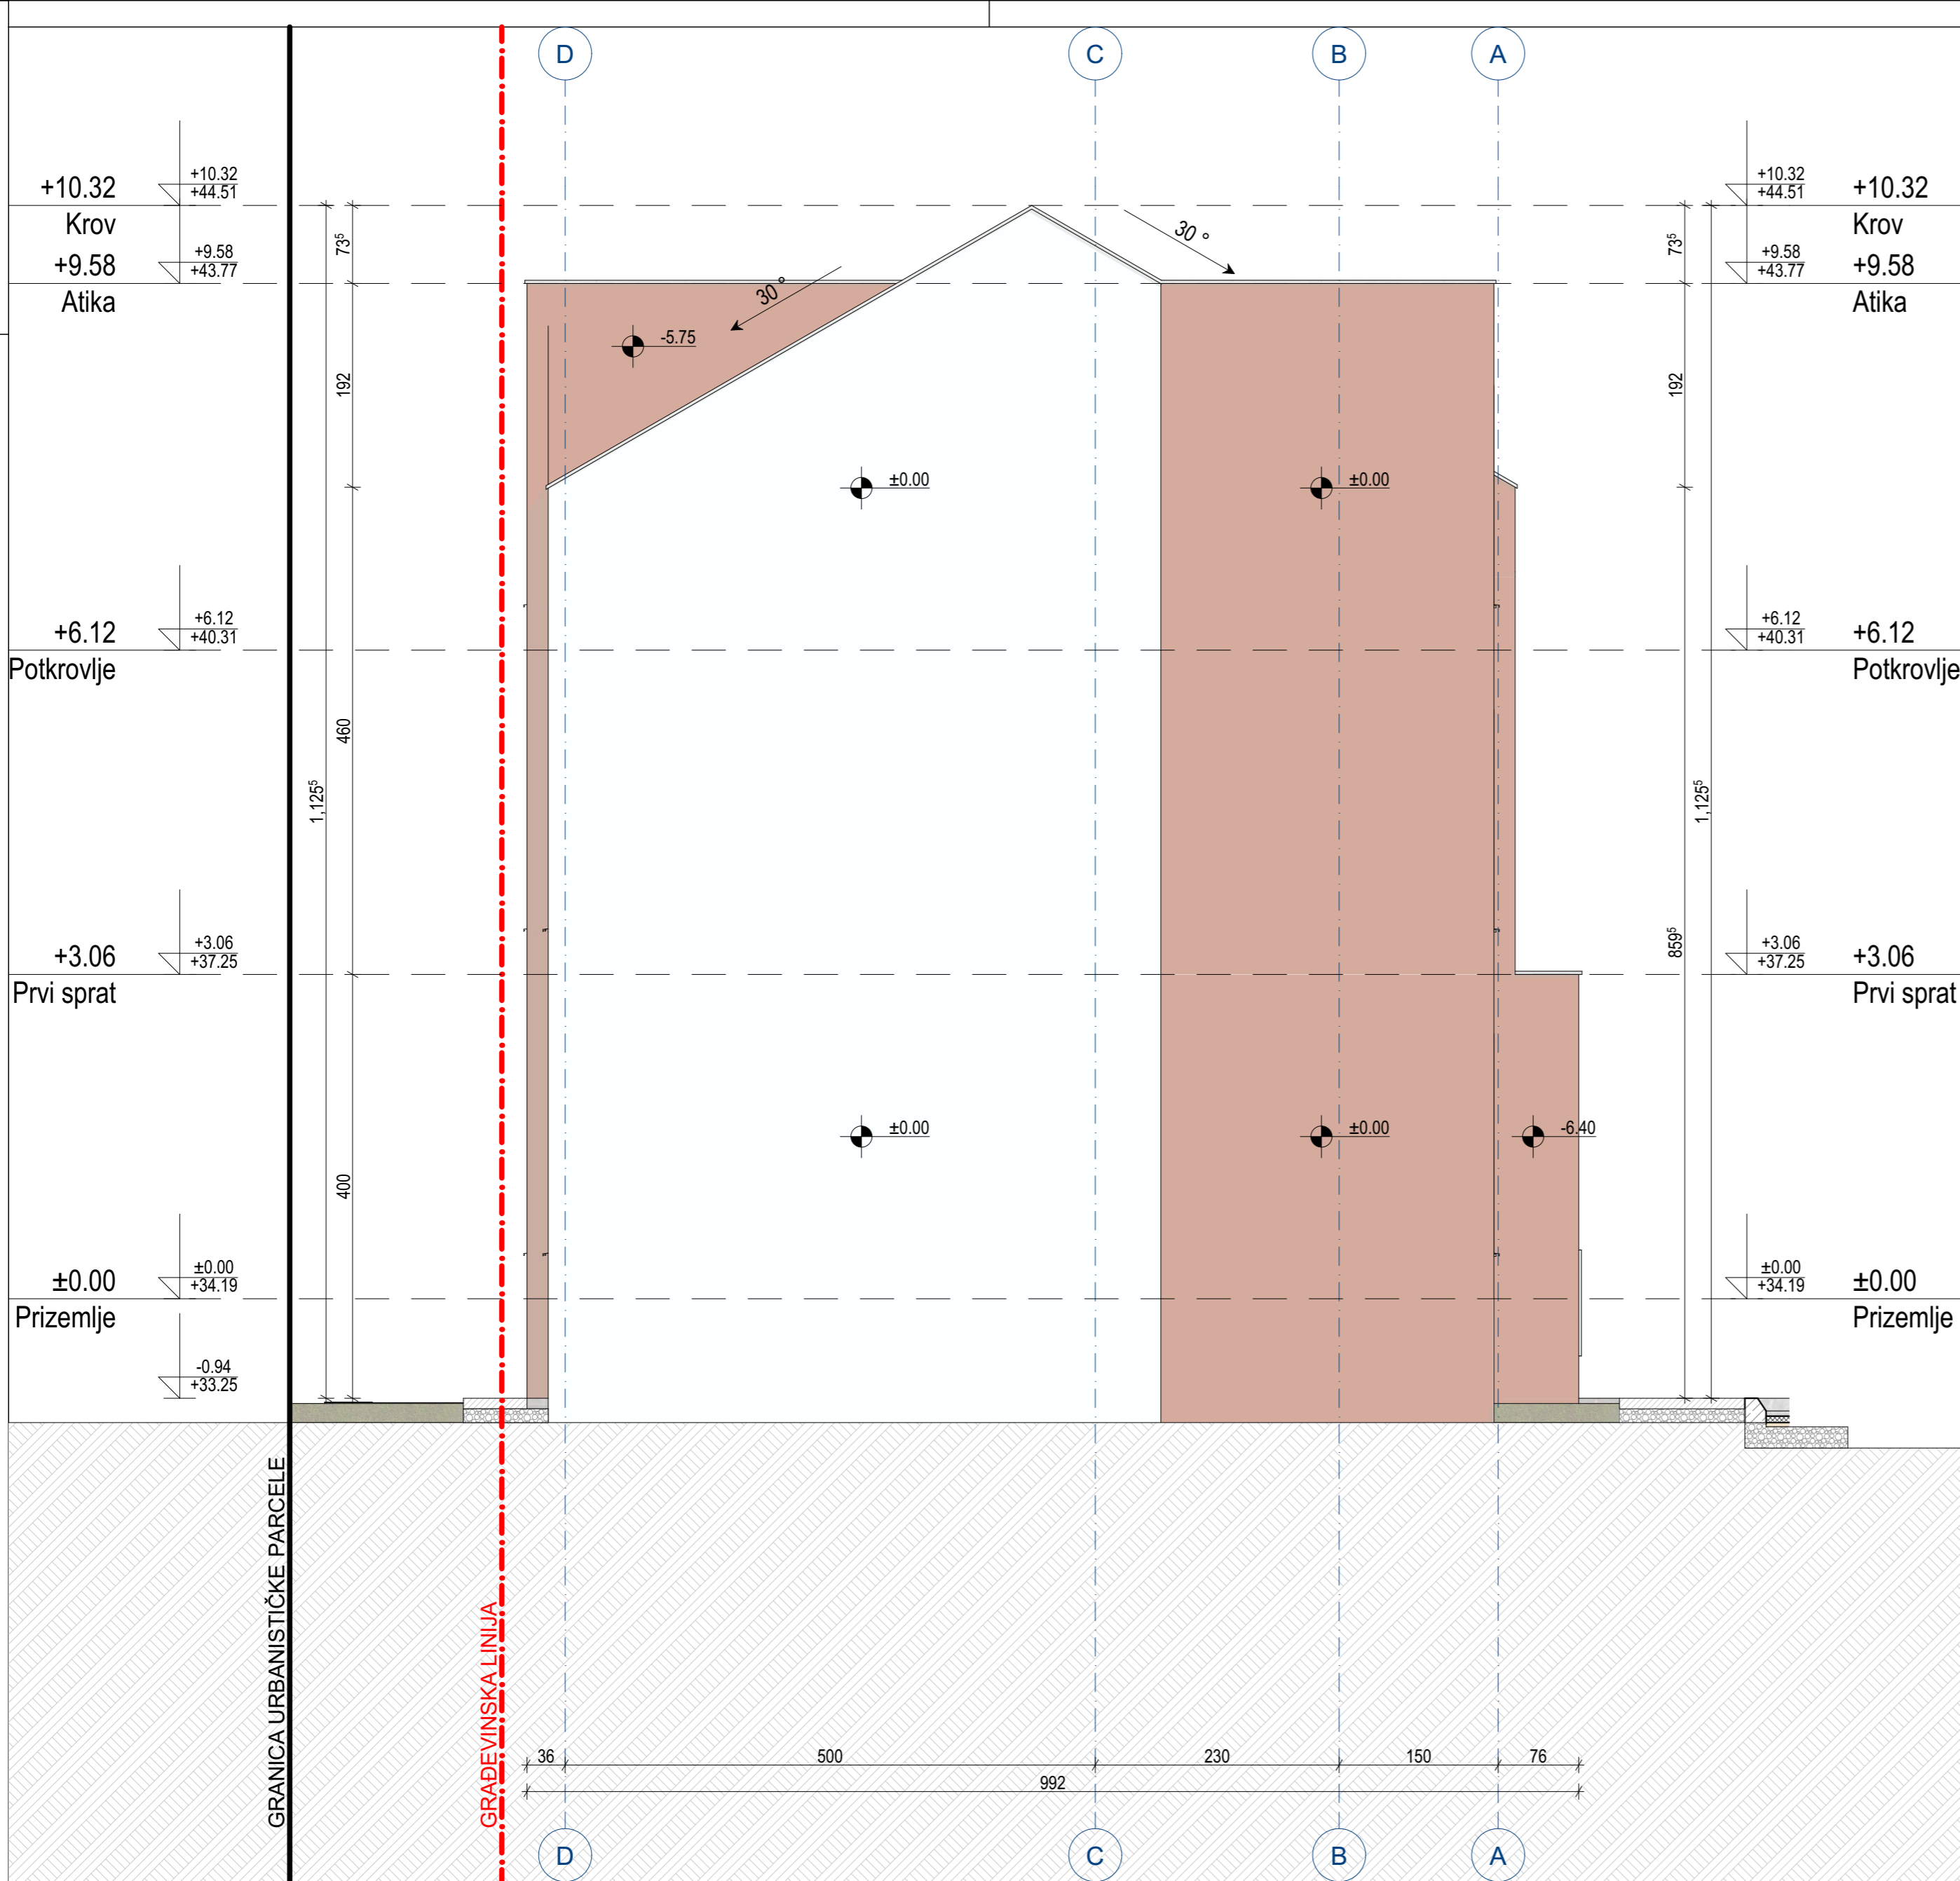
D C B A

+10.32
Krov
+10.32
+44.51
+9.58
Atika
+9.58
+43.77

+6.12
Potkrovlje
+6.12
+40.31

+3.06
Prvi sprat
+3.06
+37.25

±0.00
Prizemlje
±0.00
+34.19
-0.94
+33.25

$73^5$
192
460
400
$1,125^5$

30 °
30 °
-5.75
±0.00
±0.00
±0.00
±0.00
-6.40

+10.32
+44.51
+10.32
Krov
+9.58
+43.77
+9.58
Atika
+6.12
+40.31
+6.12
Potkrovlje
+3.06
+37.25
+3.06
Prvi sprat
±0.00
+34.19
±0.00
Prizemlje

$73^5$
192
$1,125^5$
$859^5$

GRANICA URBANISTIČKE PARCELE
GRAĐEVINSKA LINIJA

36
500
230
150
76
992

D C B A